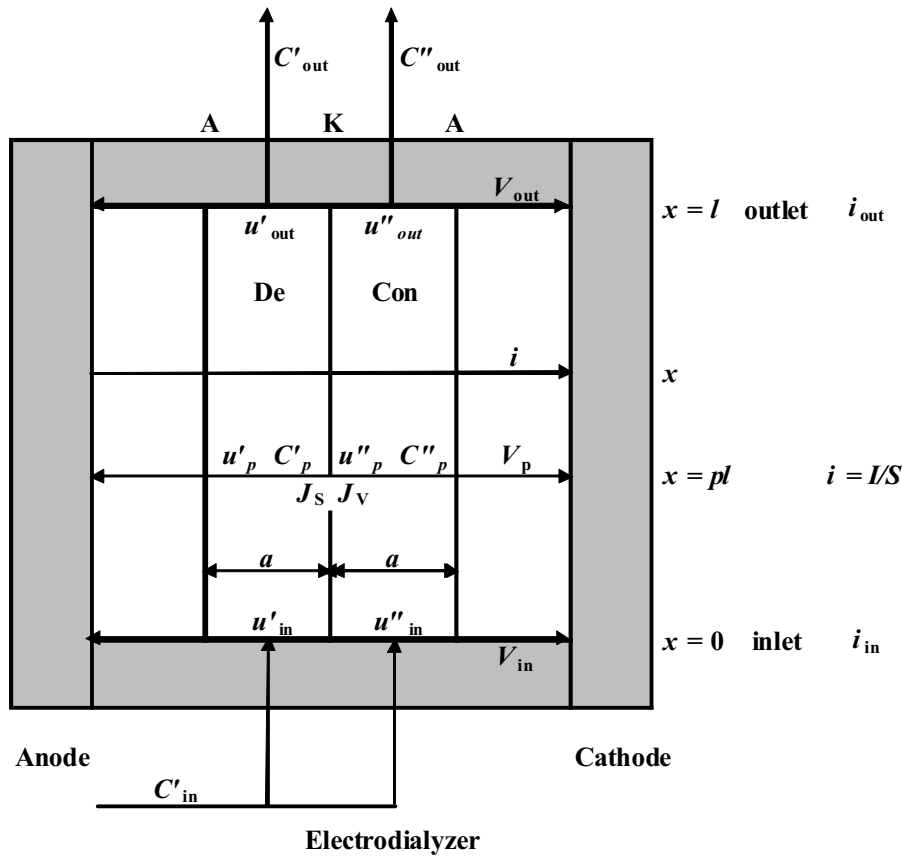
$C'_{out}$ $C''_{out}$

A K A

$V_{out}$

$x = l$ outlet $i_{out}$

$u'_{out}$ $u''_{out}$

De Con

$i$

$x$

$u'_p$ $C'_p$ $u''_p$ $C''_p$ $V_p$

$x = pl$ $i = I/S$

$J_S$ $J_V$

$a$ $a$

$u'_{in}$ $u''_{in}$

$x = 0$ inlet $i_{in}$

$V_{in}$

Anode

Cathode

$C'_{in}$

Electrodialyzer